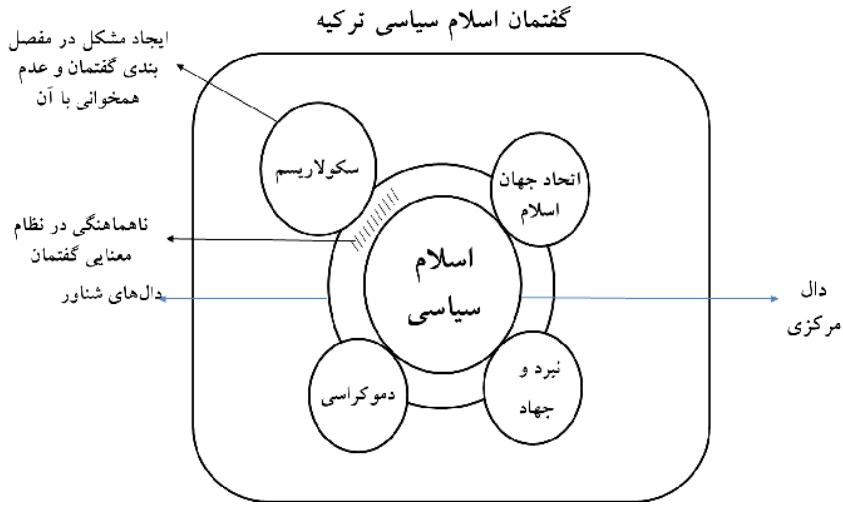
گفتمان اسلام سیاسی ترکیه

ایجاد مشکل در مفصل بندی گفتمان و عدم همخوانی با آن

سکولاریسم

اتحاد جهان اسلام

ناهماهنگی در نظام معنایی گفتمان

اسلام سیاسی

دال‌های شناور

دال مرکزی

دموکراسی

نبرد و جهاد